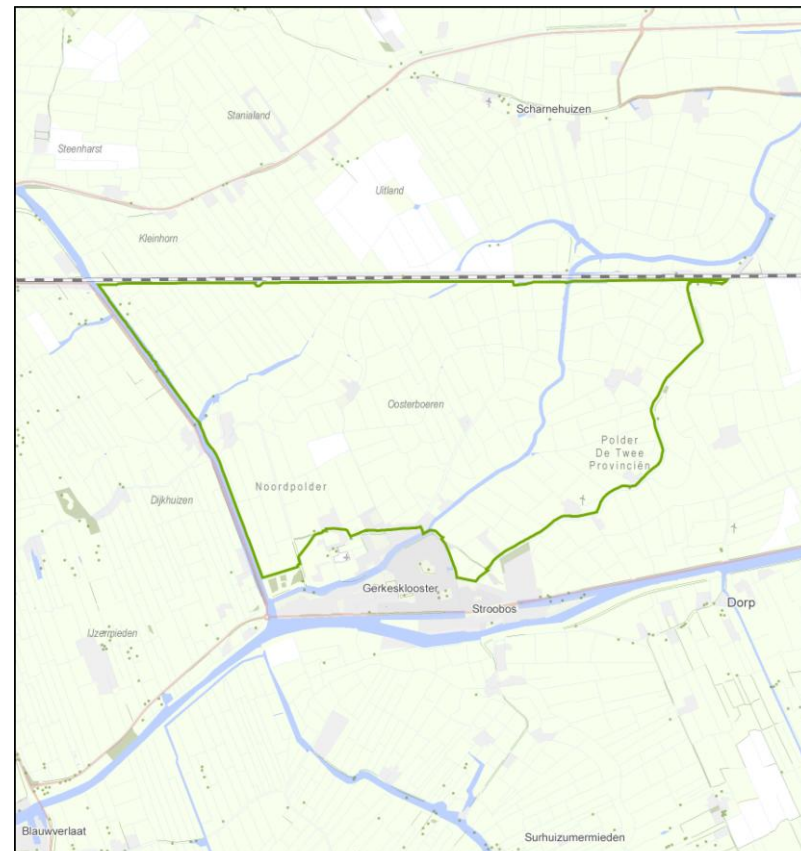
Scharnehuizen

Stanialand

Steenharst

Uitland

Kleinhorn

Oosterboeren

Polder De Twee Provinciën

Dijkhuizen

Noordpolder

Gerkesklooster

Stroobos

Dorp

IJzerpieden

Blauwverlaat

Surhuizumermieden